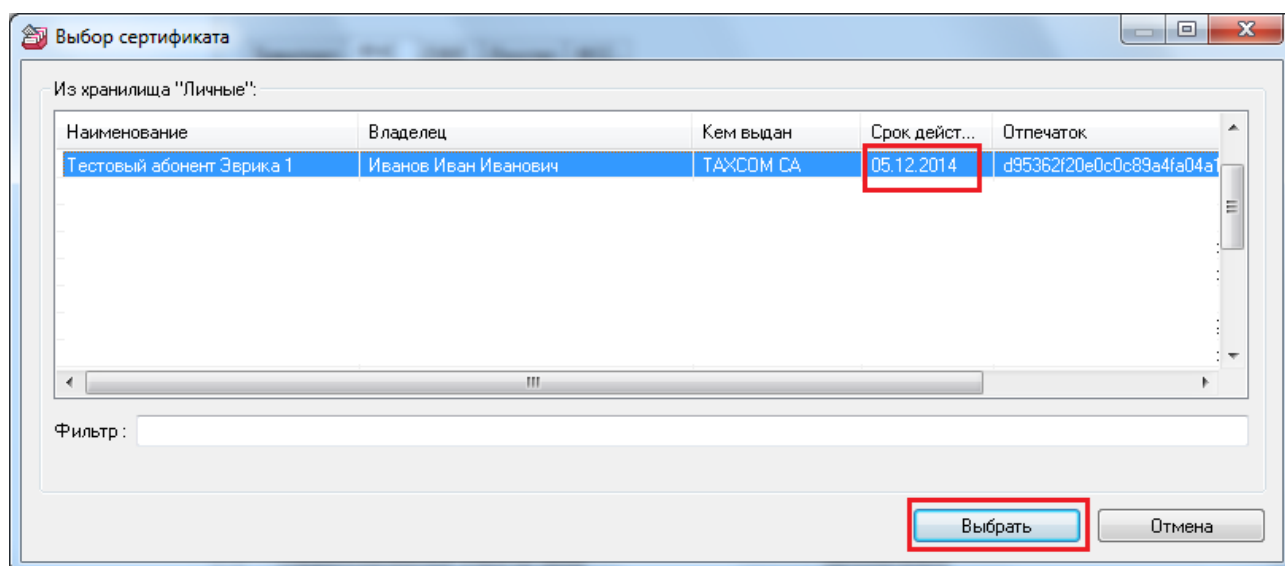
Выбор сертификата

Из хранилища "Личные":

| Наименование | Владелец | Кем выдан | Срок дейст... | Отпечаток |
|---|---|---|---|---|
| Тестовый абонент Эврика 1 | Иванов Иван Иванович | TAXCOM CA | 05.12.2014 | d95362f20e0c0c89a4fa04a1 |

Фильтр :

Выбрать

Отмена